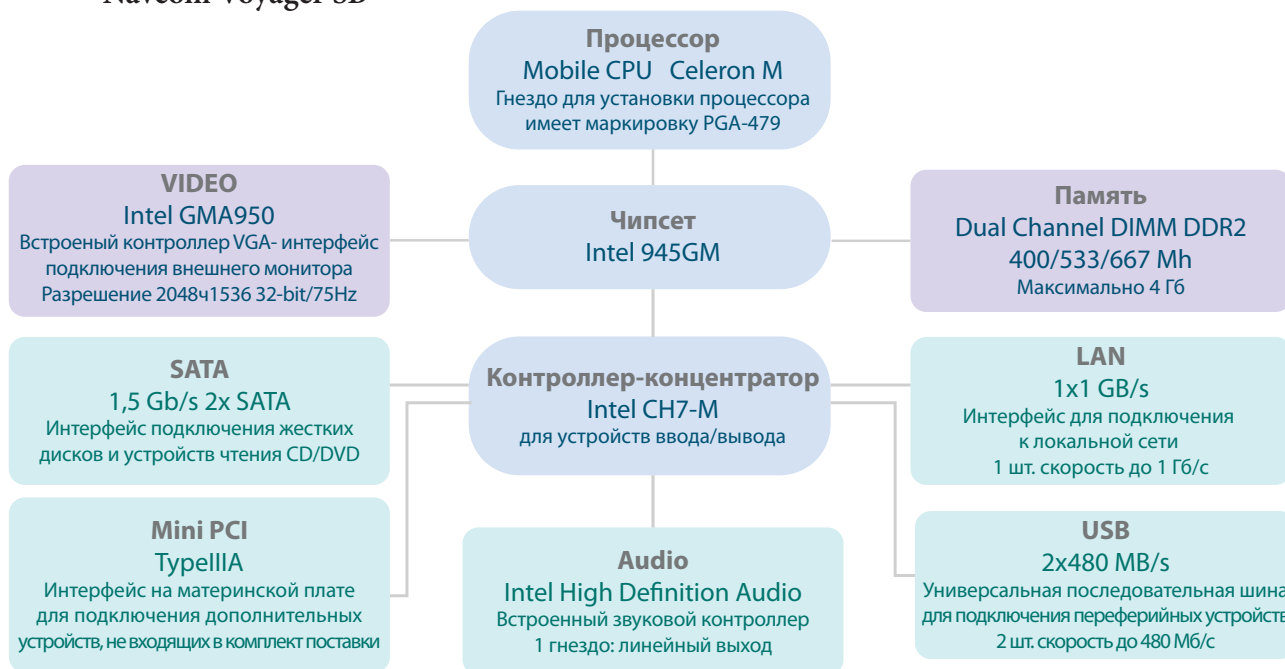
Navcom Voyager SD

Процессор
Mobile CPU Celeron M
Гнездо для установки процессора имеет маркировку PGA-479

VIDEO
Intel GMA950
Встроеный контроллер VGA- интерфейс подключения внешнего монитора
Разрешение 2048ч1536 32-bit/75Hz

Чипсет
Intel 945GM

Память
Dual Channel DIMM DDR2
400/533/667 Mh
Максимально 4 Гб

SATA
1,5 Gb/s 2x SATA
Интерфейс подключения жестких дисков и устройств чтения CD/DVD

Контроллер-концентратор
Intel CH7-M
для устройств ввода/вывода

LAN
1x1 GB/s
Интерфейс для подключения к локальной сети
1 шт. скорость до 1 Гб/с

Mini PCI
TypeIIIA
Интерфейс на материнской плате для подключения дополнительных устройств, не входящих в комплект поставки

Audio
Intel High Definition Audio
Встроенный звуковой контроллер
1 гнездо: линейный выход

USB
2x480 MB/s
Универсальная последовательная шина для подключения переферийных устройств
2 шт. скорость до 480 Мб/с